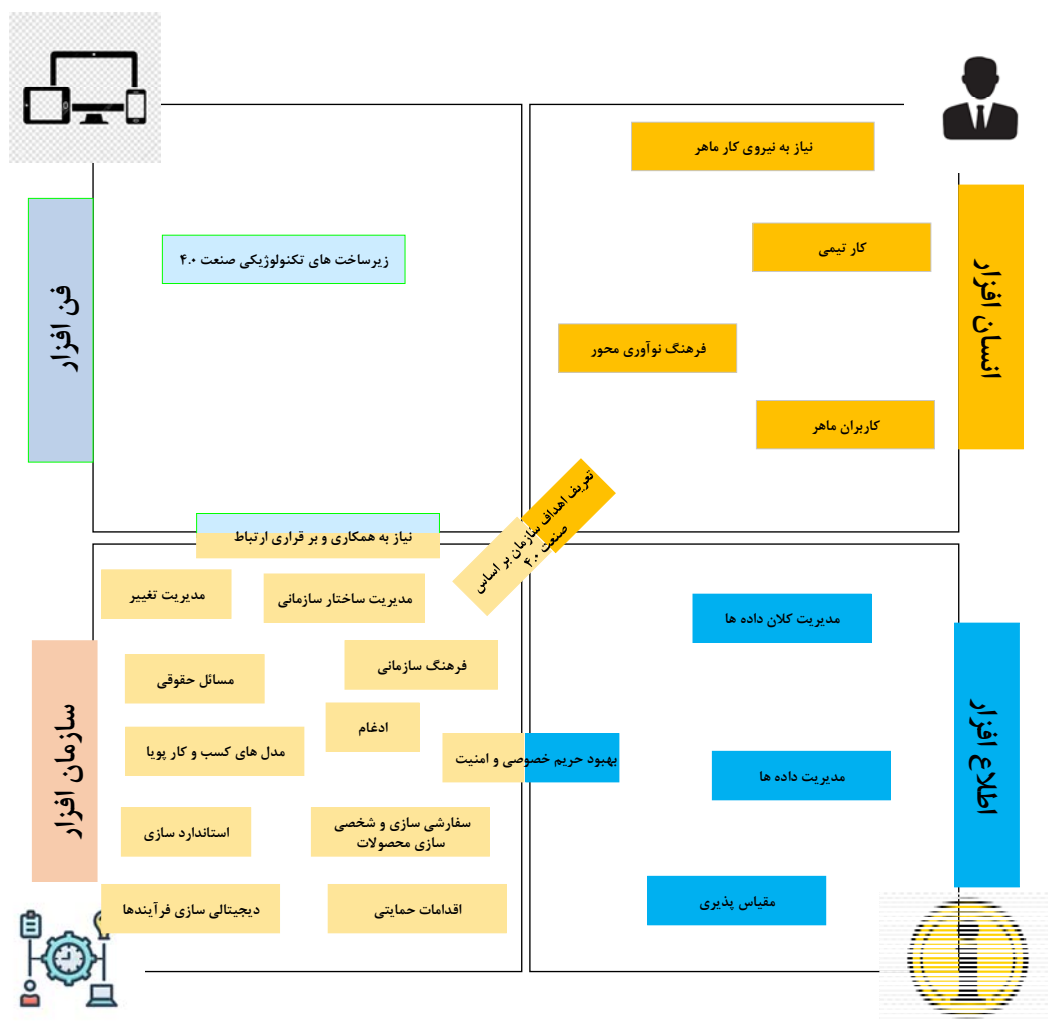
فن افزار

زیرساخت های تکنولوژیکی صنعت ۴.۰

انسان افزار

نیاز به نیروی کار ماهر

کار تیمی

فرهنگ نوآوری محور

کاربران ماهر

تعریف اهداف سازمان بر اساس صنعت ۴.۰

نیاز به همکاری و بر قراری ارتباط

سازمان افزار

مدیریت تغییر

مدیریت ساختار سازمانی

فرهنگ سازمانی

مسائل حقوقی

ادغام

مدل های کسب و کار پویا

بهبود حریم خصوصی و امنیت

استاندارد سازی

سفارشی سازی و شخصی سازی محصولات

دیجیتالی سازی فرآیندها

اقدامات حمایتی

اطلاع افزار

مدیریت کلان داده ها

مدیریت داده ها

مقیاس پذیری